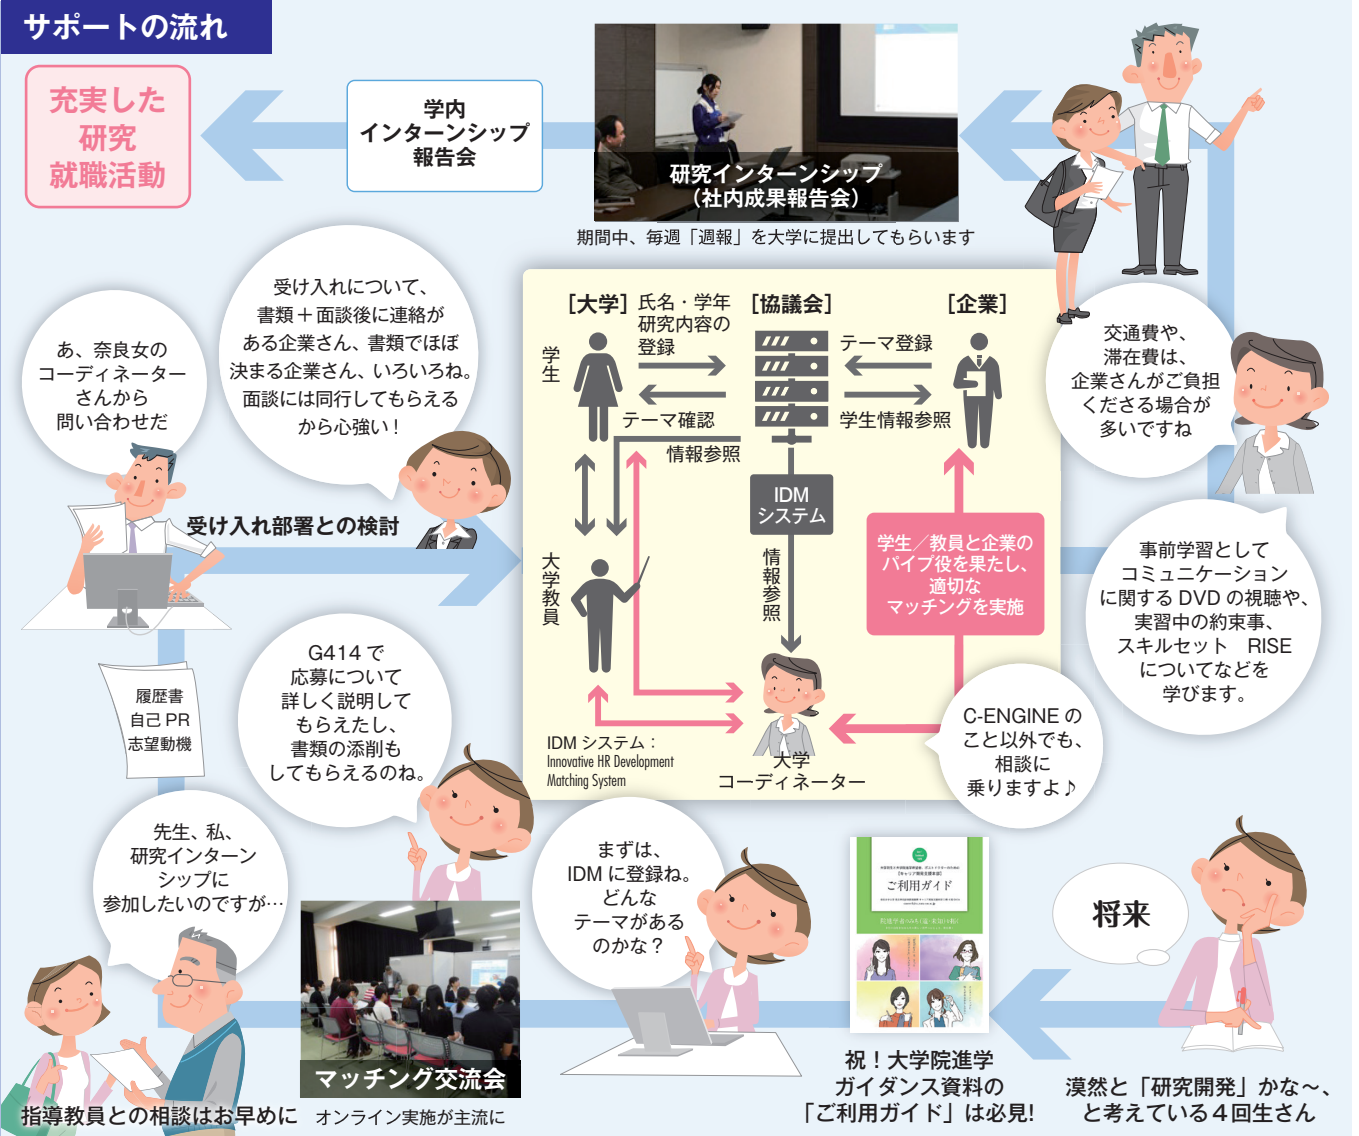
サポートの流れ

充実した
研究
就職活動

学内
インターンシップ
報告会

研究インターンシップ
（社内成果報告会）

期間中、毎週「週報」を大学に提出してもらいます

受け入れについて、
書類＋面談後に連絡が
ある企業さん、書類でほぼ
決まる企業さん、いろいろね。
面談には同行してもらえる
から心強い！

あ、奈良女の
コーディネーター
さんから
問い合わせだ

受け入れ部署との検討

［大学］ 氏名・学年
研究内容の
登録

［協議会］

［企業］

学生

テーマ登録

テーマ確認

学生情報参照

情報参照

IDM
システム

情報参照

大学教員

学生／教員と企業の
パイプ役を果たし、
適切な
マッチングを実施

大学
コーディネーター

IDM システム：
Innovative HR Development
Matching System

交通費や、
滞在費は、
企業さんがご負担
くださる場合が
多いですね

事前学習として
コミュニケーション
に関する DVD の視聴や、
実習中の約束事、
スキルセット　RISE
についてなどを
学びます。

C-ENGINE の
こと以外でも、
相談に
乗りますよ♪

履歴書
自己 PR
志望動機

G414 で
応募について
詳しく説明して
もらえたし、
書類の添削も
してもらえるのね。

先生、私、
研究インターン
シップに
参加したいのですが…

まずは、
IDM に登録ね。
どんな
テーマがある
のかな？

将来

ご利用ガイド

マッチング交流会

指導教員との相談はお早めに

オンライン実施が主流に

祝！大学院進学
ガイダンス資料の
「ご利用ガイド」は必見！

漠然と「研究開発」かな～、
と考えている４回生さん